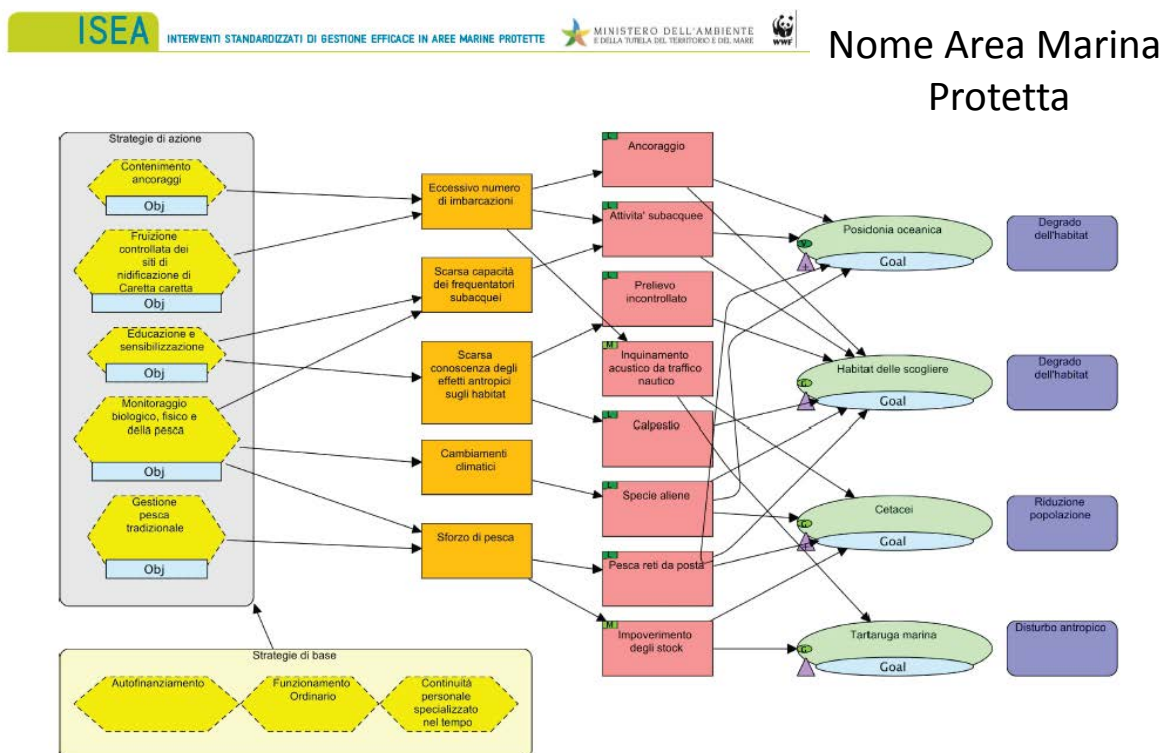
ISEA INTERVENTI STANDARDIZZATI DI GESTIONE EFFICACE IN AREE MARINE PROTETTE

MINISTERO DELL'AMBIENTE E DELLA TUTELA DEL TERRITORIO E DEL MARE

WWF

Nome Area Marina Protetta

Strategie di azione

Contenimento ancoraggi
Obj

Fruizione controllata dei siti di nidificazione di Caretta caretta
Obj

Educazione e sensibilizzazione
Obj

Monitoraggio biologico, fisico e della pesca
Obj

Gestione pesca tradizionale
Obj

Strategie di base

Autofinanziamento

Funzionamento Ordinario

Continuità personale specializzato nel tempo

Eccessivo numero di imbarcazioni

Scarsa capacità dei frequentatori subacquei

Scarsa conoscenza degli effetti antropici sugli habitat

Cambiamenti climatici

Sforzo di pesca

L
Ancoraggio

L
Attivita' subacquee

L
Prelievo incontrollato

M
Inquinamento acustico da traffico nautico

L
Calpestio

L
Specie aliene

L
Pesca reti da posta

M
Impoverimento degli stock

Posidonia oceanica
Goal

Habitat delle scogliere
Goal

Cetacei
Goal

Tartaruga marina
Goal

Degrado dell'habitat

Degrado dell'habitat

Riduzione popolazione

Disturbo antropico